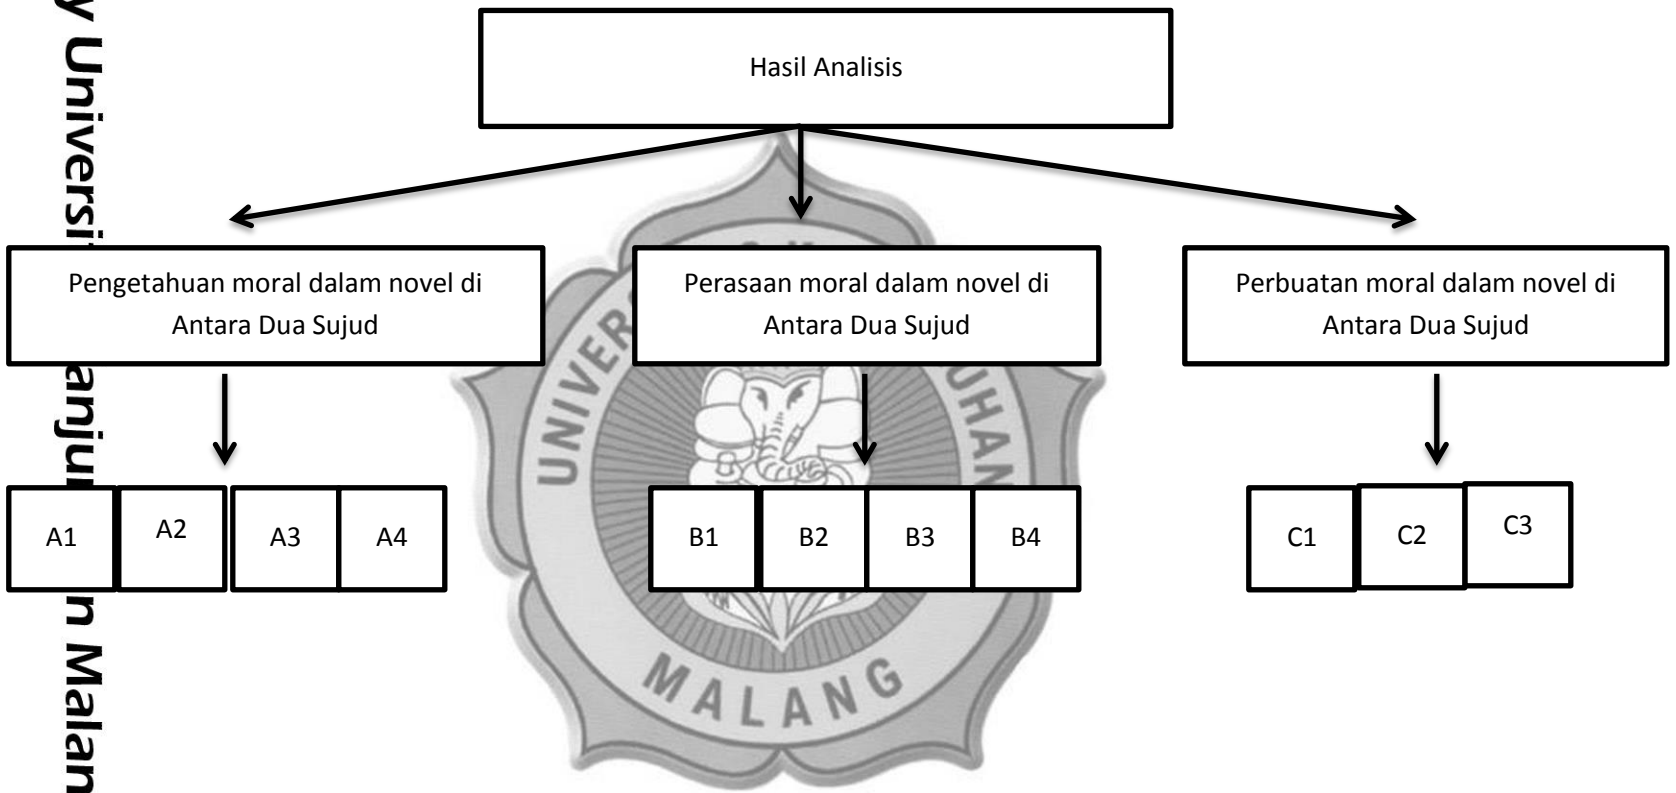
y Universi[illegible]anju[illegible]n Malan

Hasil Analisis

Pengetahuan moral dalam novel di Antara Dua Sujud

Perasaan moral dalam novel di Antara Dua Sujud

Perbuatan moral dalam novel di Antara Dua Sujud

A1 A2 A3 A4

B1 B2 B3 B4

C1 C2 C3

UNIVER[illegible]UHAN
MALANG